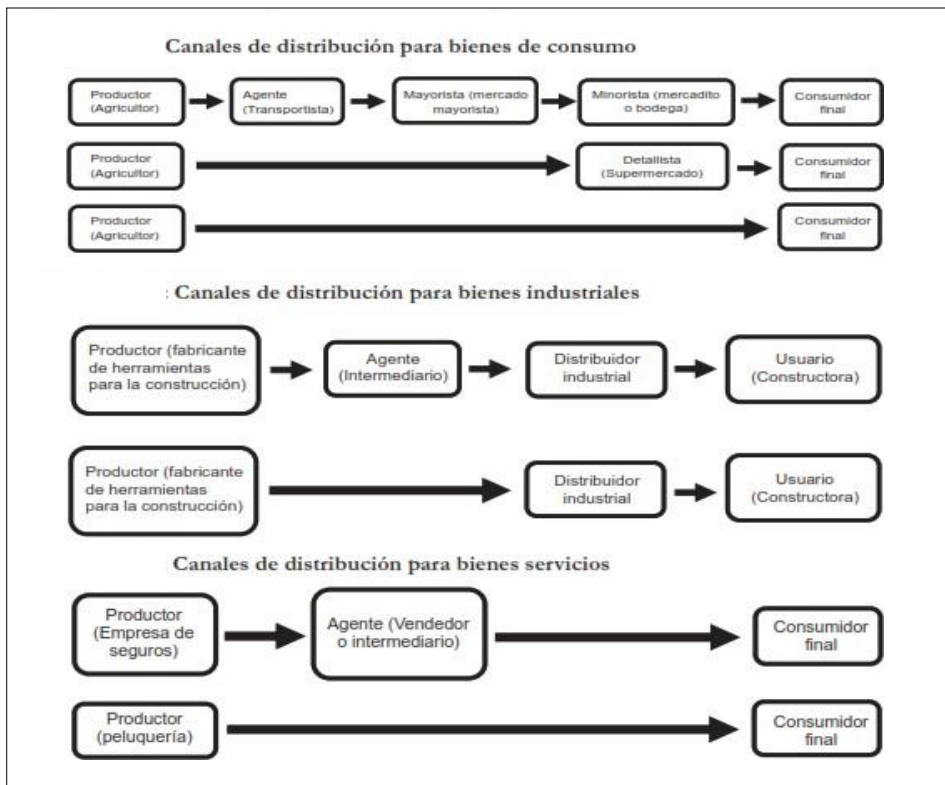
Canales de distribución para bienes de consumo

Productor (Agricultor)

Agente (Transportista)

Mayorista (mercado mayorista)

Minorista (mercadito o bodega)

Consumidor final

Productor (Agricultor)

Detallista (Supermercado)

Consumidor final

Productor (Agricultor)

Consumidor final

: Canales de distribución para bienes industriales

Productor (fabricante de herramientas para la construcción)

Agente (Intermediario)

Distribuidor industrial

Usuario (Constructora)

Productor (fabricante de herramientas para la construcción)

Distribuidor industrial

Usuario (Constructora)

Canales de distribución para bienes servicios

Productor (Empresa de seguros)

Agente (Vendedor o intermediario)

Consumidor final

Productor (peluquería)

Consumidor final